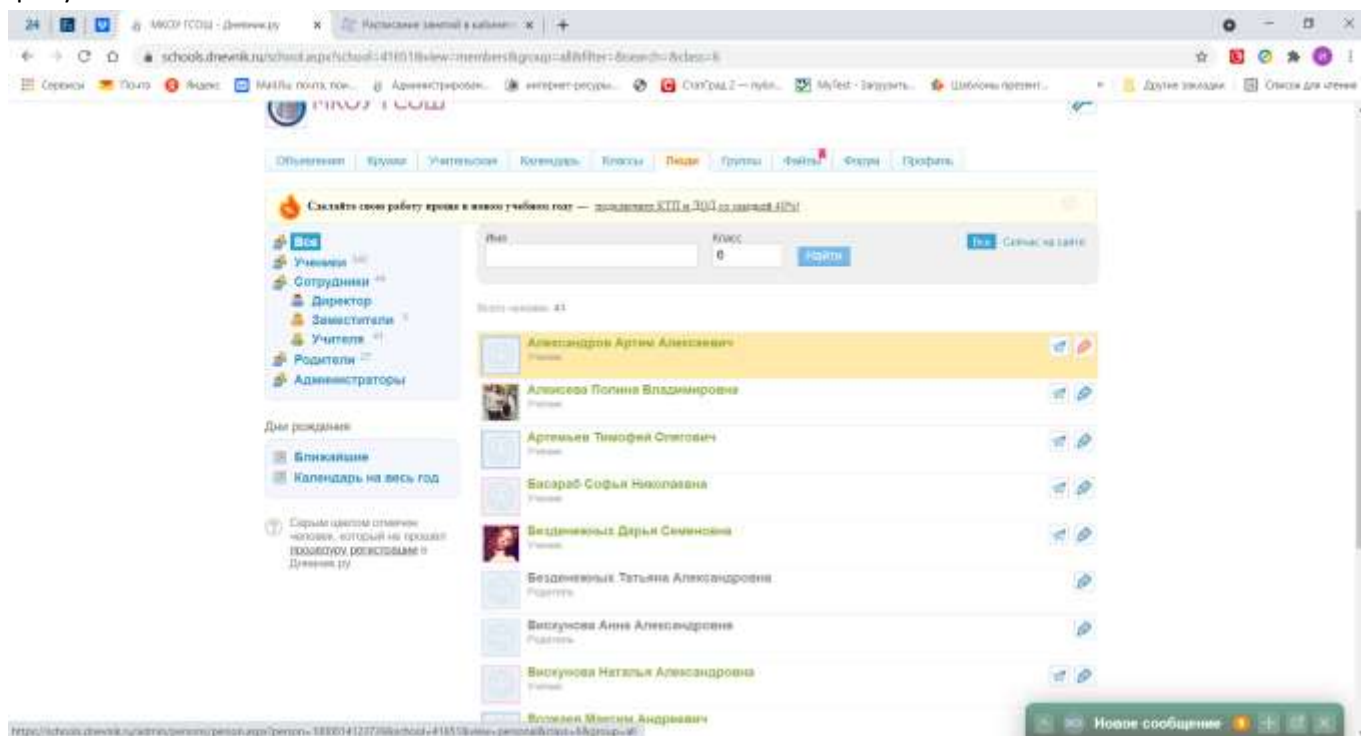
24 МКОУ ГСОШ - Дневник.ру × Расписание занятий в кабинет × +

schools.dnevnik.ru/school.aspx?school=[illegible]&view=members&group=all&filter=&search=&class=6

Сервисы Почта Яндекс Mail.Ru почта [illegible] Администрирован... интернет-ресурсы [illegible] MyTest - Загрузить... Шаблоны презент... Другие закладки Список для чтения

МКОУ ГСОШ

Объявления Кружки Учительская Календарь Классы Люди Группы Файлы Форум Профиль

Сделайте свою работу проще в новом учебном году — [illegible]

Все
Ученики
Сотрудники
Директор
Заместители
Учителя
Родители
Администраторы

Дни рождения

Ближайшие
Календарь на весь год

Серым цветом отмечен человек, который не прошел процедуру регистрации в Дневник.ру

Имя
Класс
6
Найти
Все Сейчас на сайте

Всего человек: 41

Александров Артем Алексеевич
Ученик

Алексеева Полина Владимировна
Ученик

Артемьев Тимофей Олегович
Ученик

Басараб Софья Николаевна
Ученик

Безденежных Дарья Семеновна
Ученик

Безденежных Татьяна Александровна
Родитель

Вискунова Анна Александровна
Родитель

Вискунова Наталья Александровна
Ученик

Воевлев Максим Андреевич

Новое сообщение

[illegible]